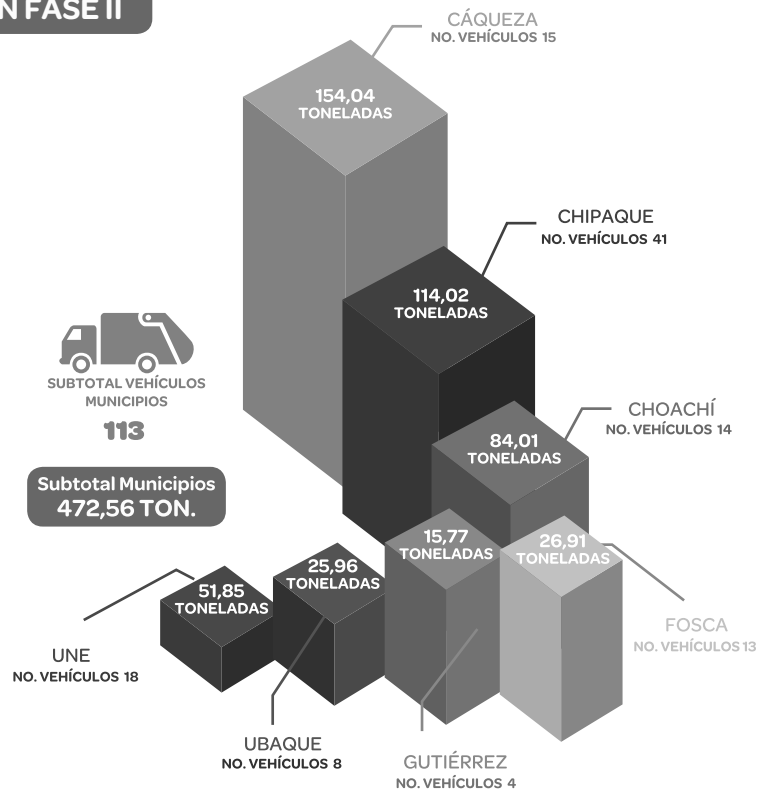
N FASE II

CÁQUEZA
NO. VEHÍCULOS 15

154,04
TONELADAS

CHIPAQUE
NO. VEHÍCULOS 41

114,02
TONELADAS

SUBTOTAL VEHÍCULOS MUNICIPIOS
113

CHOACHÍ
NO. VEHÍCULOS 14

84,01
TONELADAS

Subtotal Municipios
472,56 TON.

15,77
TONELADAS

26,91
TONELADAS

51,85
TONELADAS

25,96
TONELADAS

FOSCA
NO. VEHÍCULOS 13

UNE
NO. VEHÍCULOS 18

UBAQUE
NO. VEHÍCULOS 8

GUTIÉRREZ
NO. VEHÍCULOS 4